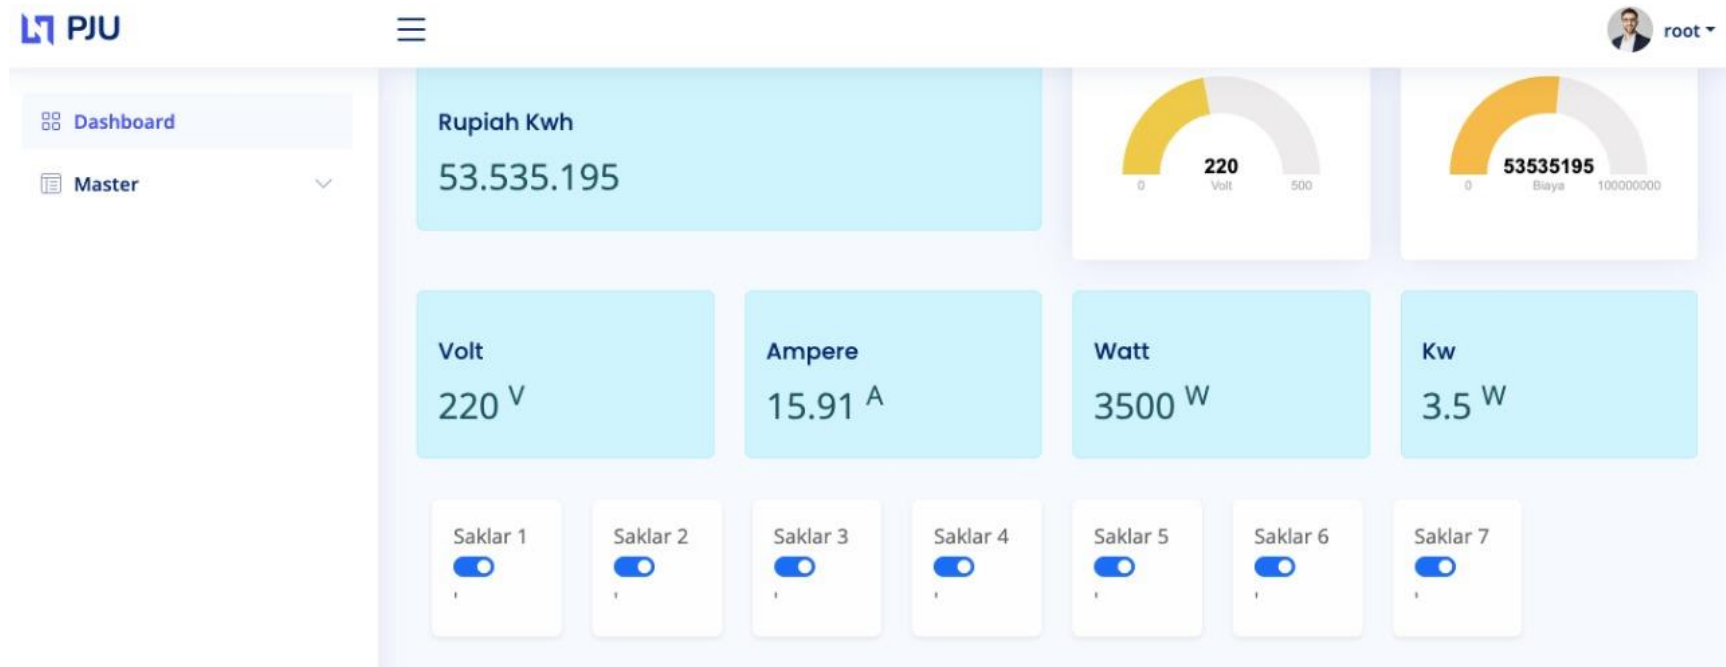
PJU

root

Dashboard

Master

Rupiah Kwh

53.535.195

220
0 Volt 500

53535195
0 Biaya 100000000

Volt
220 V

Ampere
15.91 A

Watt
3500 W

Kw
3.5 W

Saklar 1

Saklar 2

Saklar 3

Saklar 4

Saklar 5

Saklar 6

Saklar 7